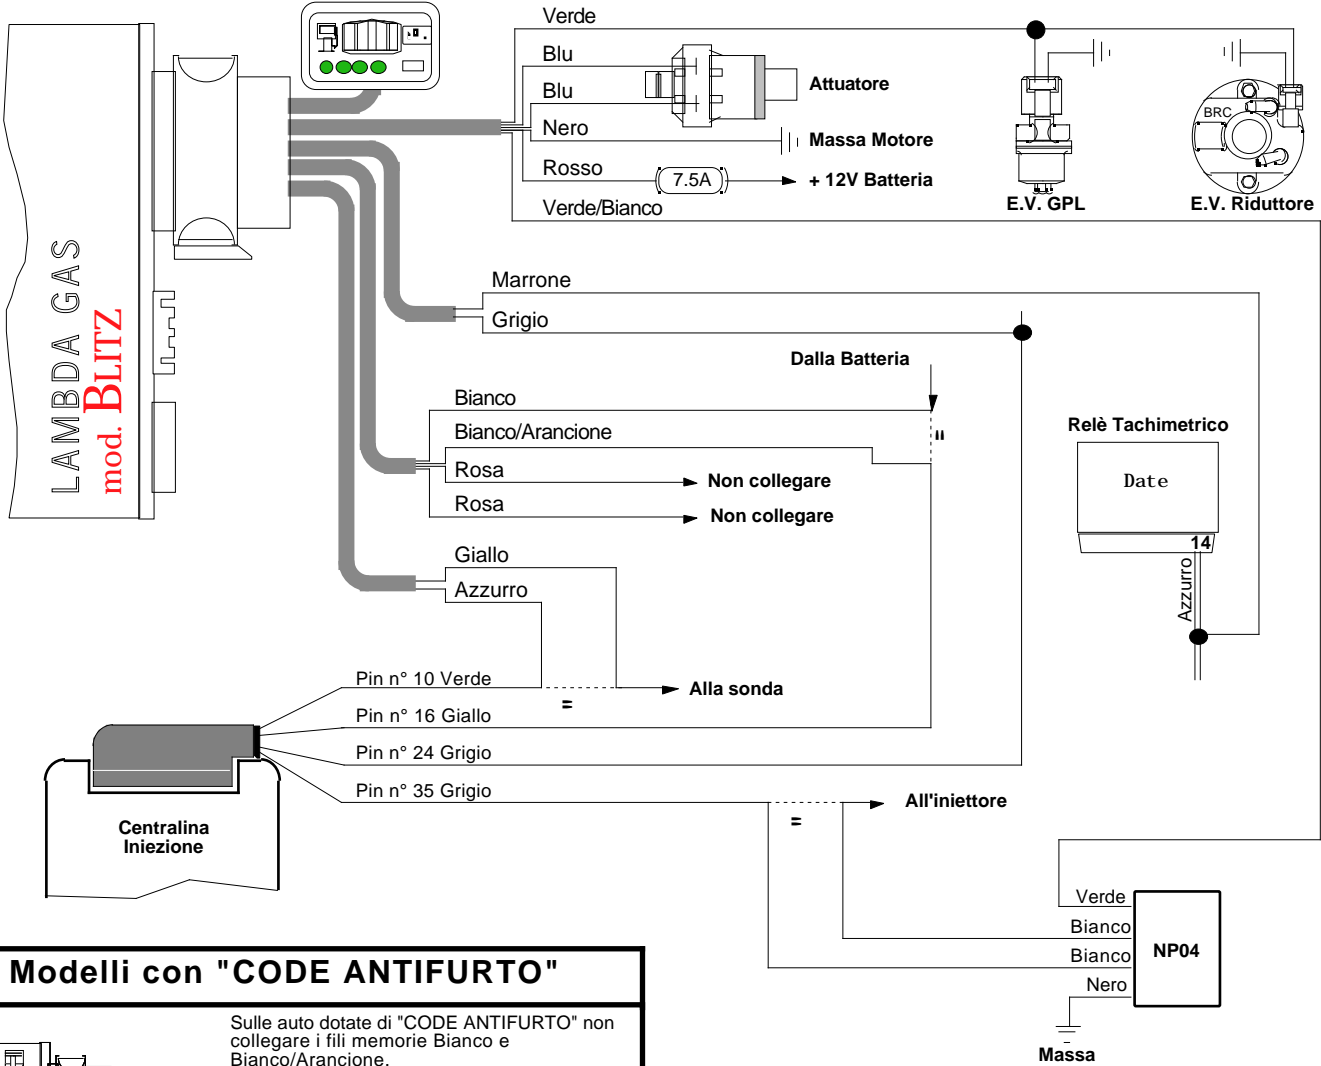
Verde
Blu
Blu
Attuatore
Nero
Massa Motore
Rosso
7.5A
+ 12V Batteria
Verde/Bianco
E.V. GPL
BRC
E.V. Riduttore

LAMBDA GAS
mod. BLITZ

Marrone
Grigio
Dalla Batteria
Bianco
=
Bianco/Arancione
Relè Tachimetrico
Rosa
Non collegare
Date
Rosa
Non collegare
14
Giallo
Azzurro
Azzurro
Pin n° 10 Verde
Alla sonda
=
Pin n° 16 Giallo
Pin n° 24 Grigio
Pin n° 35 Grigio
All'iniettore
=
Centralina
Iniezione
Verde
Bianco
NP04
Bianco
Nero
Massa

Modelli con "CODE ANTIFURTO"

Sulle auto dotate di "CODE ANTIFURTO" non collegare i fili memorie Bianco e Bianco/Arancione.